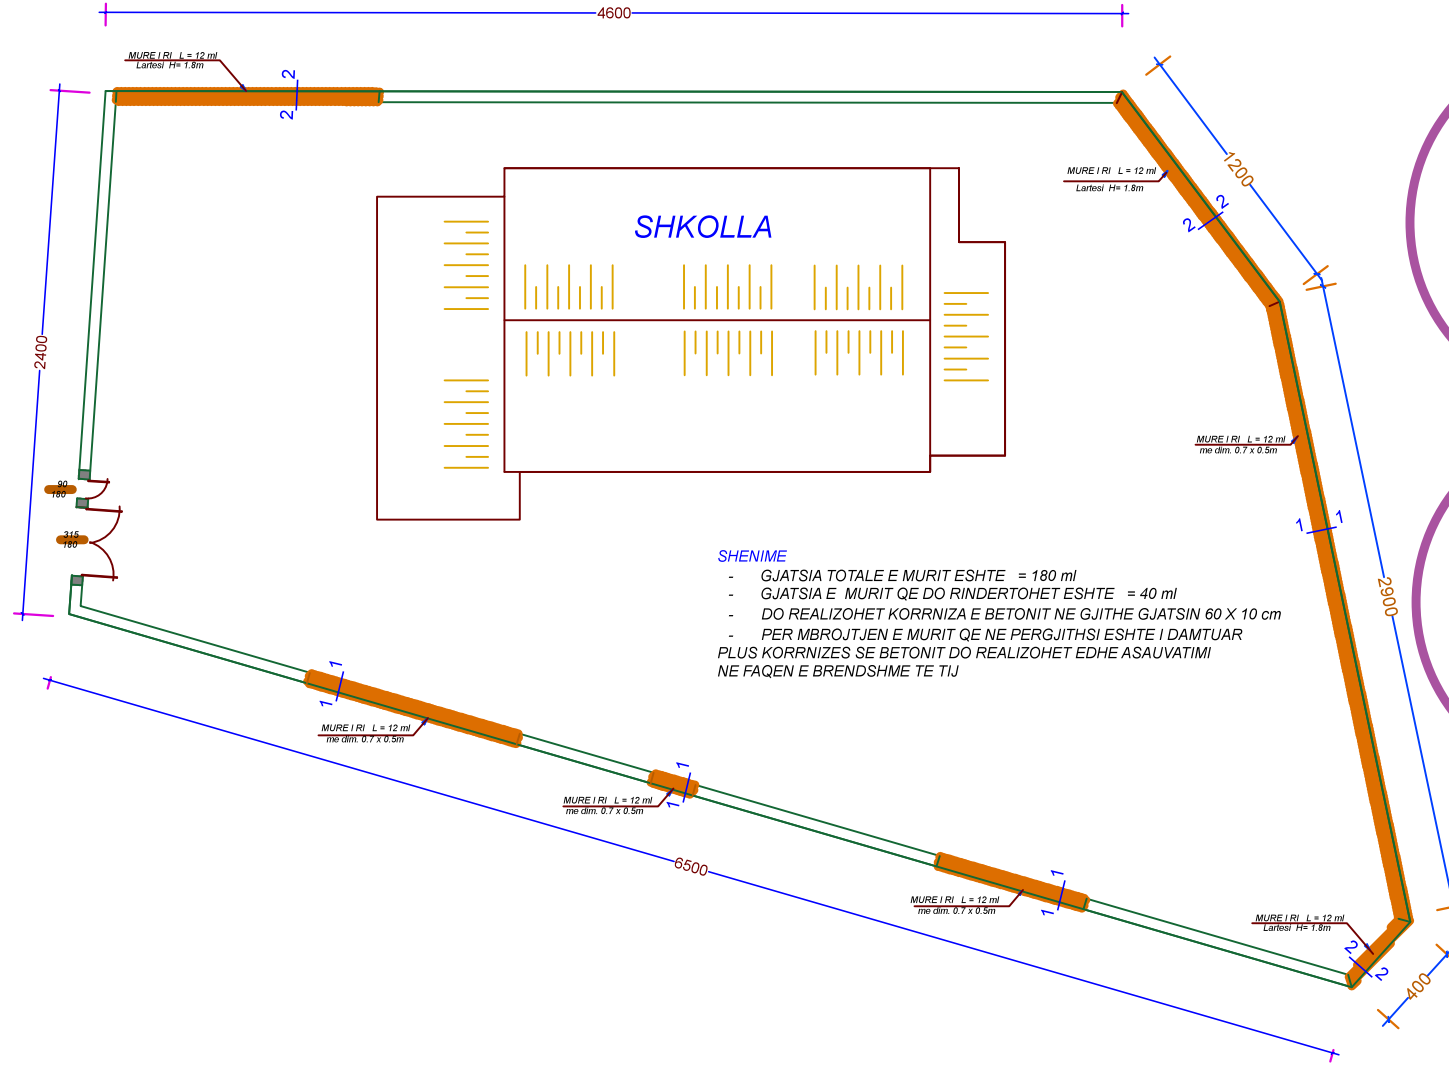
4600

MURE I RI L = 12 ml
Lartesi H= 1.8m

2
2

2400

1200

MURE I RI L = 12 ml
Lartesi H= 1.8m

2
2

SHKOLLA

MURE I RI L = 12 ml
me dim. 0.7 x 0.5m

1
1

2900

90
180

315
180

SHENIME
- GJATSIA TOTALE E MURIT ESHTE = 180 ml
- GJATSIA E MURIT QE DO RINDERTOHET ESHTE = 40 ml
- DO REALIZOHET KORRNIZA E BETONIT NE GJITHE GJATSIN 60 X 10 cm
- PER MBROJTJEN E MURIT QE NE PERGJITHSI ESHTE I DAMTUAR
PLUS KORRNIZES SE BETONIT DO REALIZOHET EDHE ASAUVATIMI
NE FAQEN E BRENDSHME TE TIJ

1
1

MURE I RI L = 12 ml
me dim. 0.7 x 0.5m

MURE I RI L = 12 ml
me dim. 0.7 x 0.5m

1
1

6500

MURE I RI L = 12 ml
me dim. 0.7 x 0.5m

1
1

MURE I RI L = 12 ml
Lartesi H= 1.8m

2
2

400